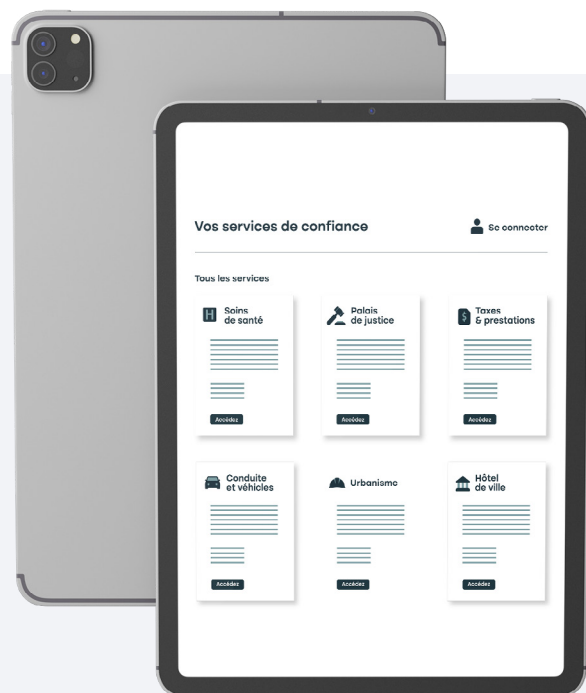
Vos services de confiance

Se connecter

Tous les services

Soins de santé

Accédez

Palais de justice

Accédez

Taxes & prestations

Accédez

Conduite et véhicules

Accédez

Urbanisme

Accédez

Hôtel de ville

Accédez